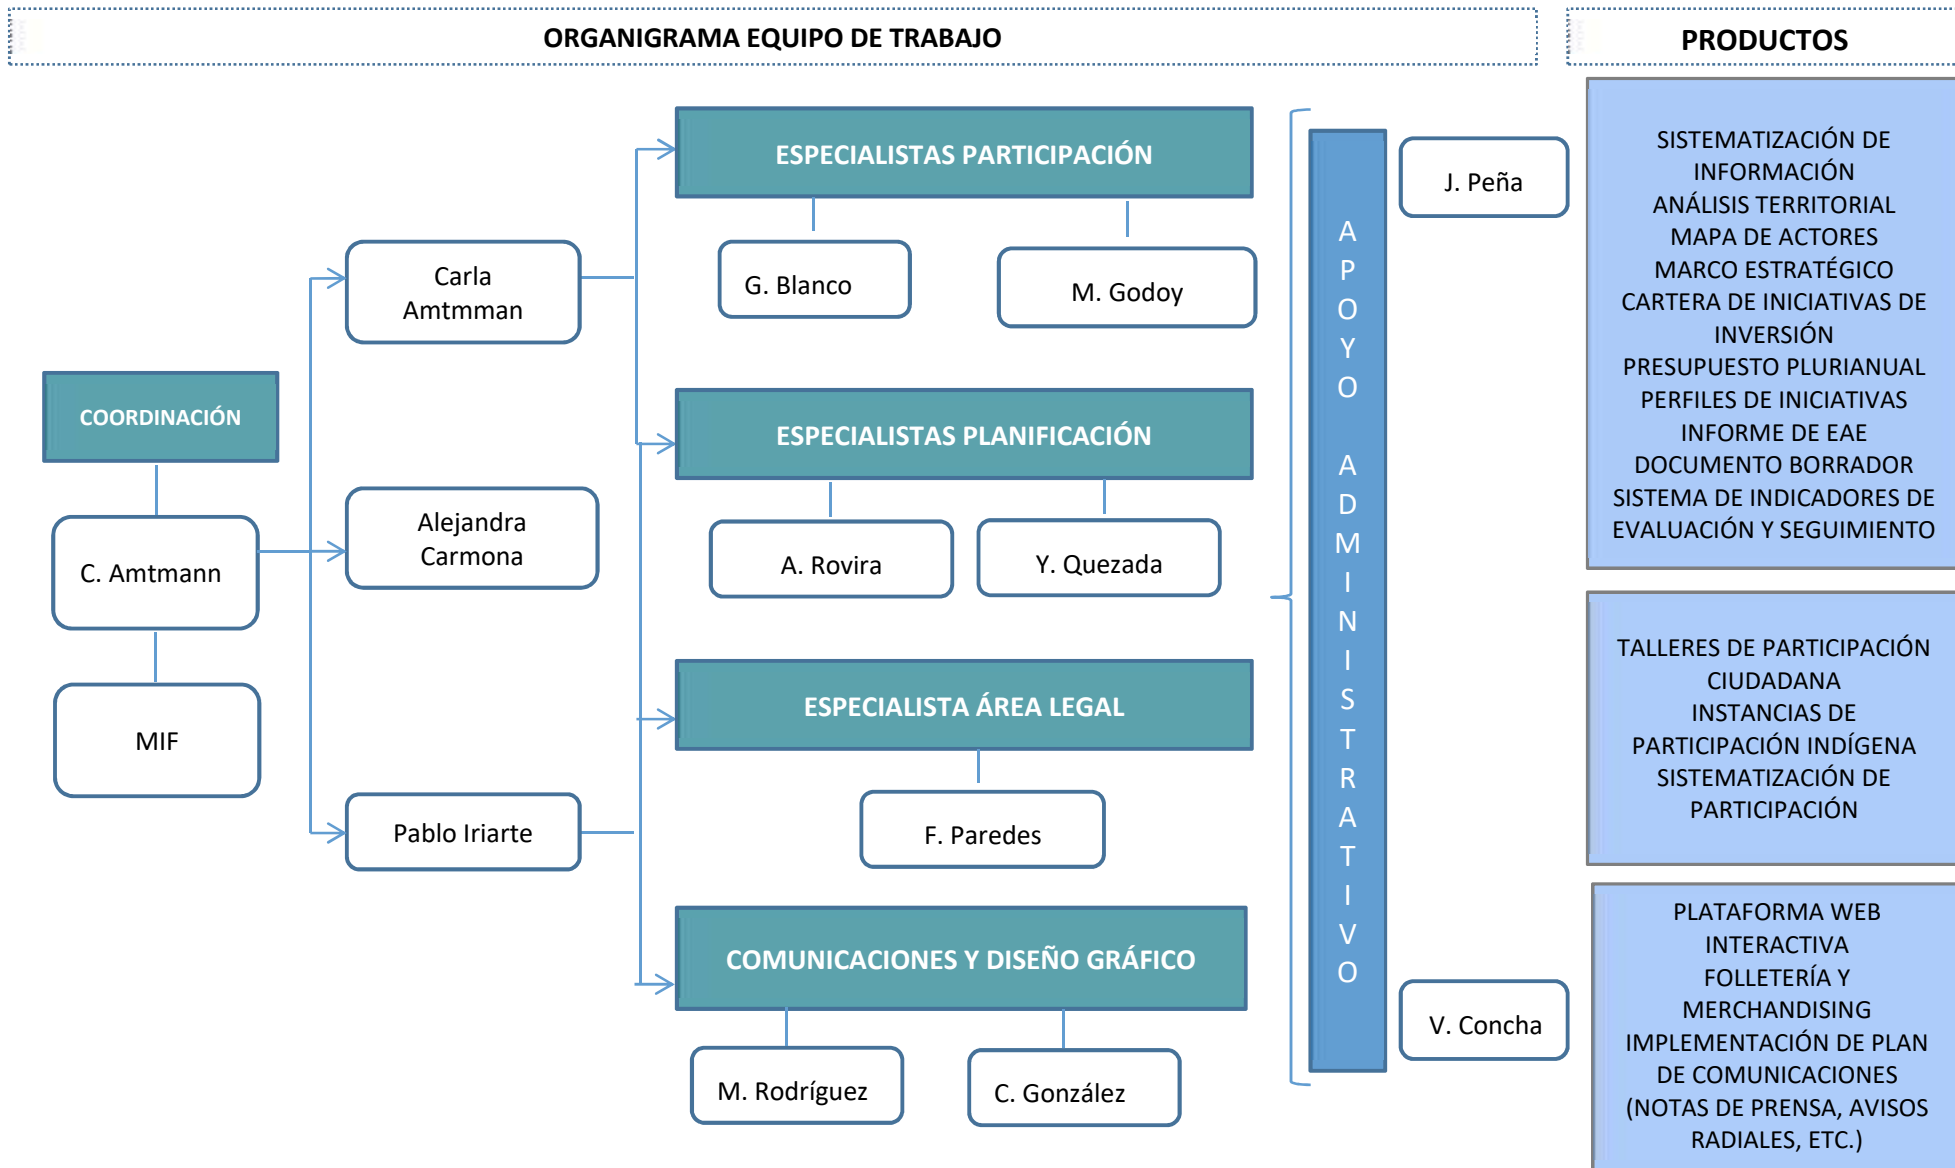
ORGANIGRAMA EQUIPO DE TRABAJO

PRODUCTOS

COORDINACIÓN

C. Amtmann

MIF

Carla Amtmman

Alejandra Carmona

Pablo Iriarte

ESPECIALISTAS PARTICIPACIÓN

G. Blanco

M. Godoy

ESPECIALISTAS PLANIFICACIÓN

A. Rovira

Y. Quezada

ESPECIALISTA ÁREA LEGAL

F. Paredes

COMUNICACIONES Y DISEÑO GRÁFICO

M. Rodríguez

C. González

APOYO ADMINISTRATIVO

J. Peña

V. Concha

SISTEMATIZACIÓN DE INFORMACIÓN
ANÁLISIS TERRITORIAL
MAPA DE ACTORES
MARCO ESTRATÉGICO
CARTERA DE INICIATIVAS DE INVERSIÓN
PRESUPUESTO PLURIANUAL
PERFILES DE INICIATIVAS
INFORME DE EAE
DOCUMENTO BORRADOR
SISTEMA DE INDICADORES DE EVALUACIÓN Y SEGUIMIENTO

TALLERES DE PARTICIPACIÓN CIUDADANA
INSTANCIAS DE PARTICIPACIÓN INDÍGENA
SISTEMATIZACIÓN DE PARTICIPACIÓN

PLATAFORMA WEB INTERACTIVA
FOLLETERÍA Y MERCHANDISING
IMPLEMENTACIÓN DE PLAN DE COMUNICACIONES (NOTAS DE PRENSA, AVISOS RADIALES, ETC.)